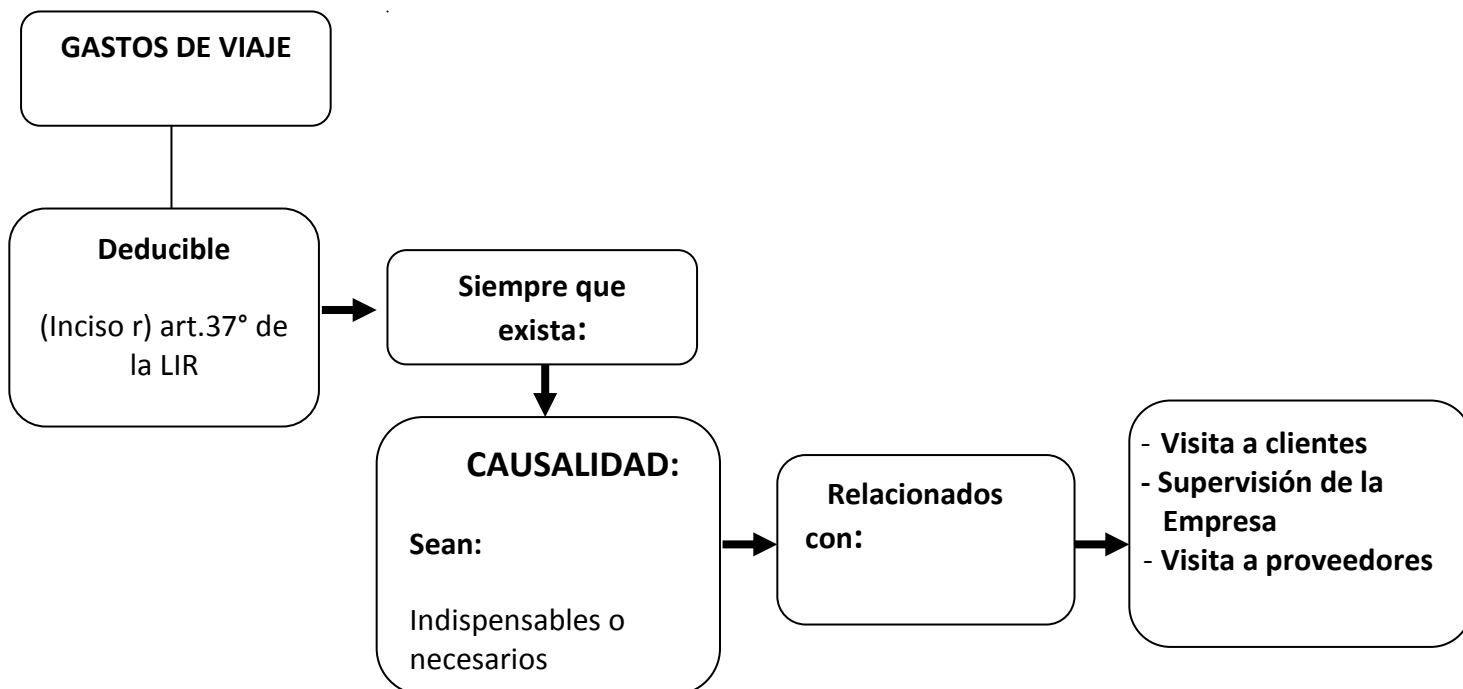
GASTOS DE VIAJE

Deducible

(Inciso r) art.37° de la LIR

Siempre que exista:

CAUSALIDAD:

Sean:

Indispensables o necesarios

Relacionados con:

- Visita a clientes
- Supervisión de la Empresa
- Visita a proveedores